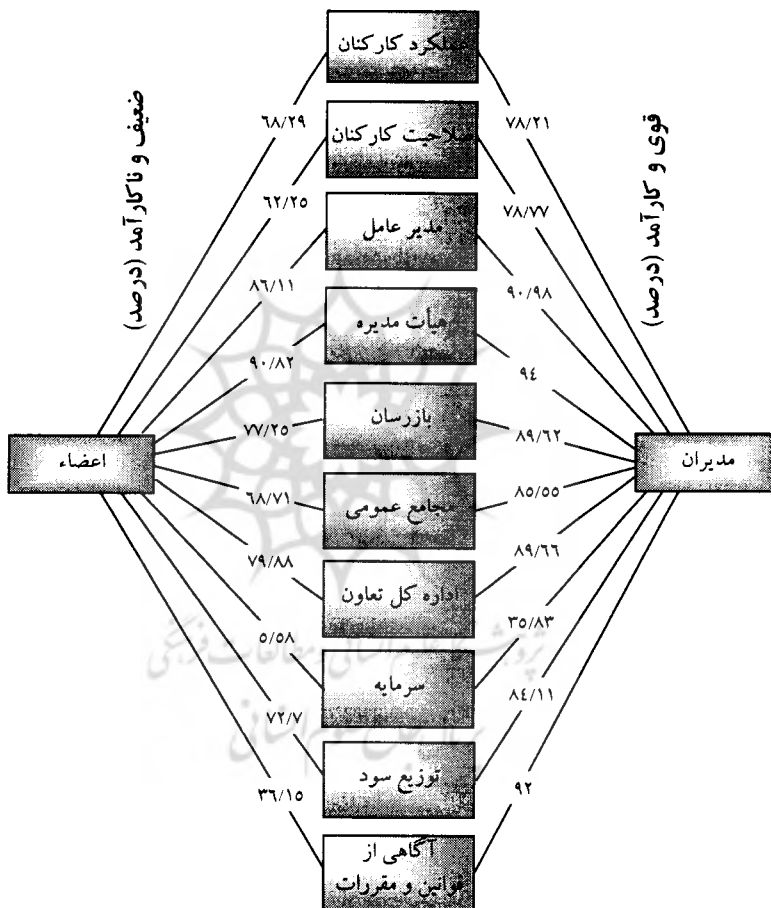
ضعیف و ناکارآمد (درصد)

قوی و کارآمد (درصد)

عملکرد کارکنان

۶۸/۲۹

۷۸/۲۱

صلاحیت کارکنان

۶۲/۲۵

۷۸/۷۷

مدیر عامل

۸۶/۱۱

۹۰/۹۸

هیات مدیره

۹۰/۸۲

۹۴

بازرسان

۷۷/۲۵

۸۹/۶۲

اعضاء

مدیران

مجامع عمومی

۶۸/۷۱

۸۵/۵۵

اداره کل تعاون

۷۹/۸۸

۸۹/۶۶

سرمایه

۵/۵۸

۳۵/۸۳

۷۲/۷

۸۴/۱۱

توزیع سود

۳۶/۱۵

۹۲

آگاهی از قوانین و مقررات